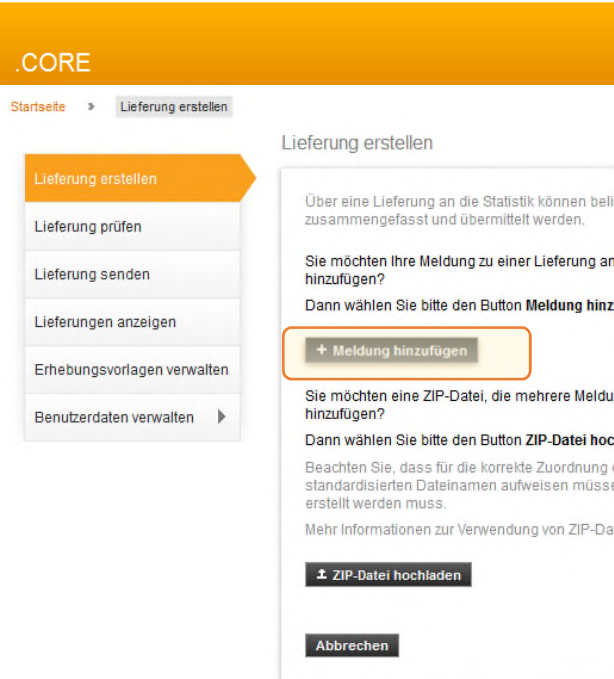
.CORE

Startseite » Lieferung erstellen

Lieferung erstellen

Lieferung erstellen
Lieferung prüfen
Lieferung senden
Lieferungen anzeigen
Erhebungsvorlagen verwalten
Benutzerdaten verwalten

Über eine Lieferung an die Statistik können beli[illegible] zusammengefasst und übermittelt werden.

Sie möchten Ihre Meldung zu einer Lieferung an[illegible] hinzufügen?

Dann wählen Sie bitte den Button **Meldung hinz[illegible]**

+ Meldung hinzufügen

Sie möchten eine ZIP-Datei, die mehrere Meldu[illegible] hinzufügen?

Dann wählen Sie bitte den Button **ZIP-Datei hoc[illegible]**

Beachten Sie, dass für die korrekte Zuordnung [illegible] standardisierten Dateinamen aufweisen müsse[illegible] erstellt werden muss.

Mehr Informationen zur Verwendung von ZIP-Da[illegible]

ZIP-Datei hochladen

Abbrechen